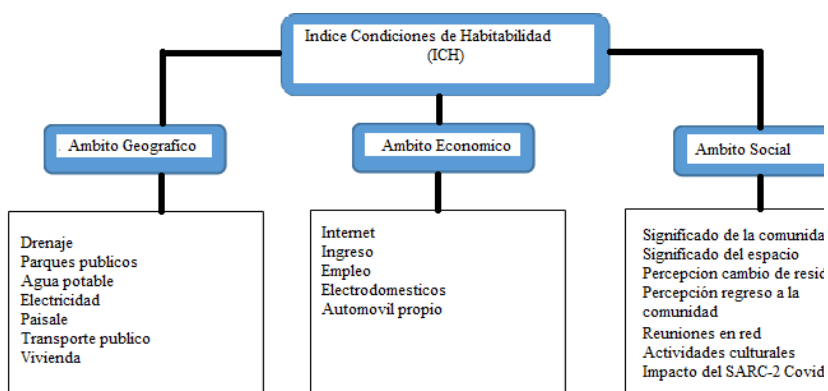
Indice Condiciones de Habitabilidad (ICH)

Ambito Geografico

Ambito Economico

Ambito Social

Drenaje
Parques publicos
Agua potable
Electricidad
Paisale
Transporte publico
Vivienda

Internet
Ingreso
Empleo
Electrodomesticos
Automovil propio

Significado de la comunida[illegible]
Significado del espacio
Percepcion cambio de resi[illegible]
Percepción regreso a la comunidad
Reuniones en red
Actividades culturales
Impacto del SARC-2 Covid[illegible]